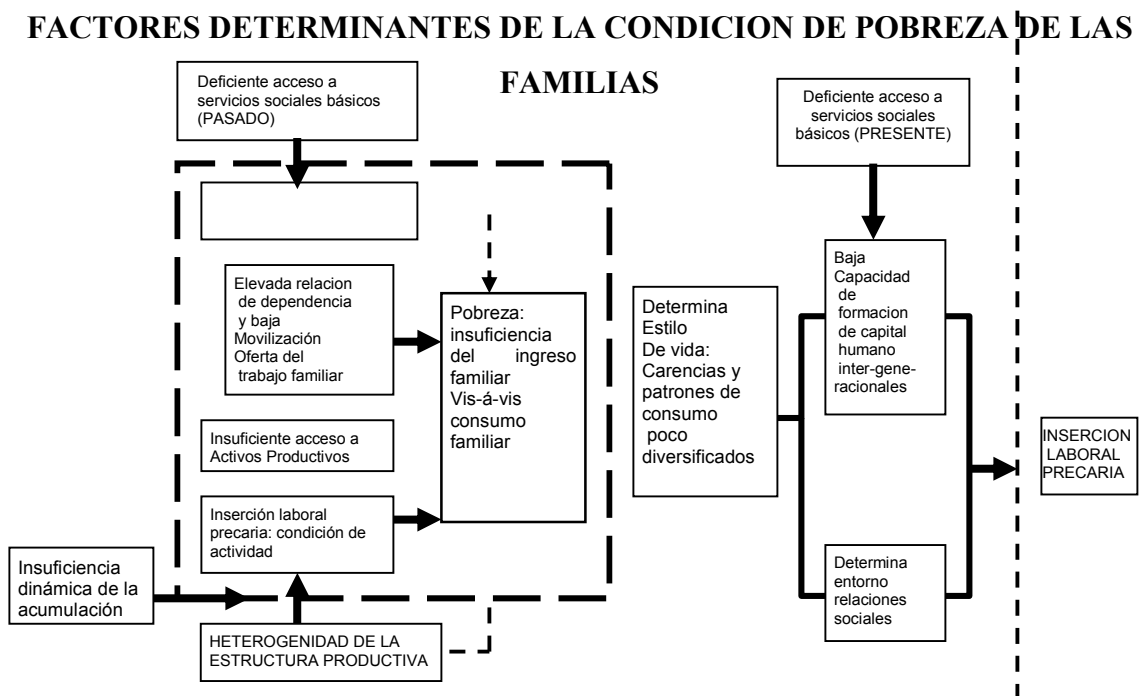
FACTORES DETERMINANTES DE LA CONDICION DE POBREZA DE LAS FAMILIAS

Deficiente acceso a servicios sociales básicos (PASADO)

Deficiente acceso a servicios sociales básicos (PRESENTE)

Elevada relacion de dependencia y baja Movilización Oferta del trabajo familiar

Pobreza: insuficiencia del ingreso familiar Vis-á-vis consumo familiar

Insuficiente acceso a Activos Productivos

Inserción laboral precaria: condición de actividad

Determina Estilo De vida: Carencias y patrones de consumo poco diversificados

Baja Capacidad de formacion de capital humano inter-generacionales

Determina entorno relaciones sociales

INSERCION LABORAL PRECARIA

Insuficiencia dinámica de la acumulación

HETEROGENIDAD DE LA ESTRUCTURA PRODUCTIVA